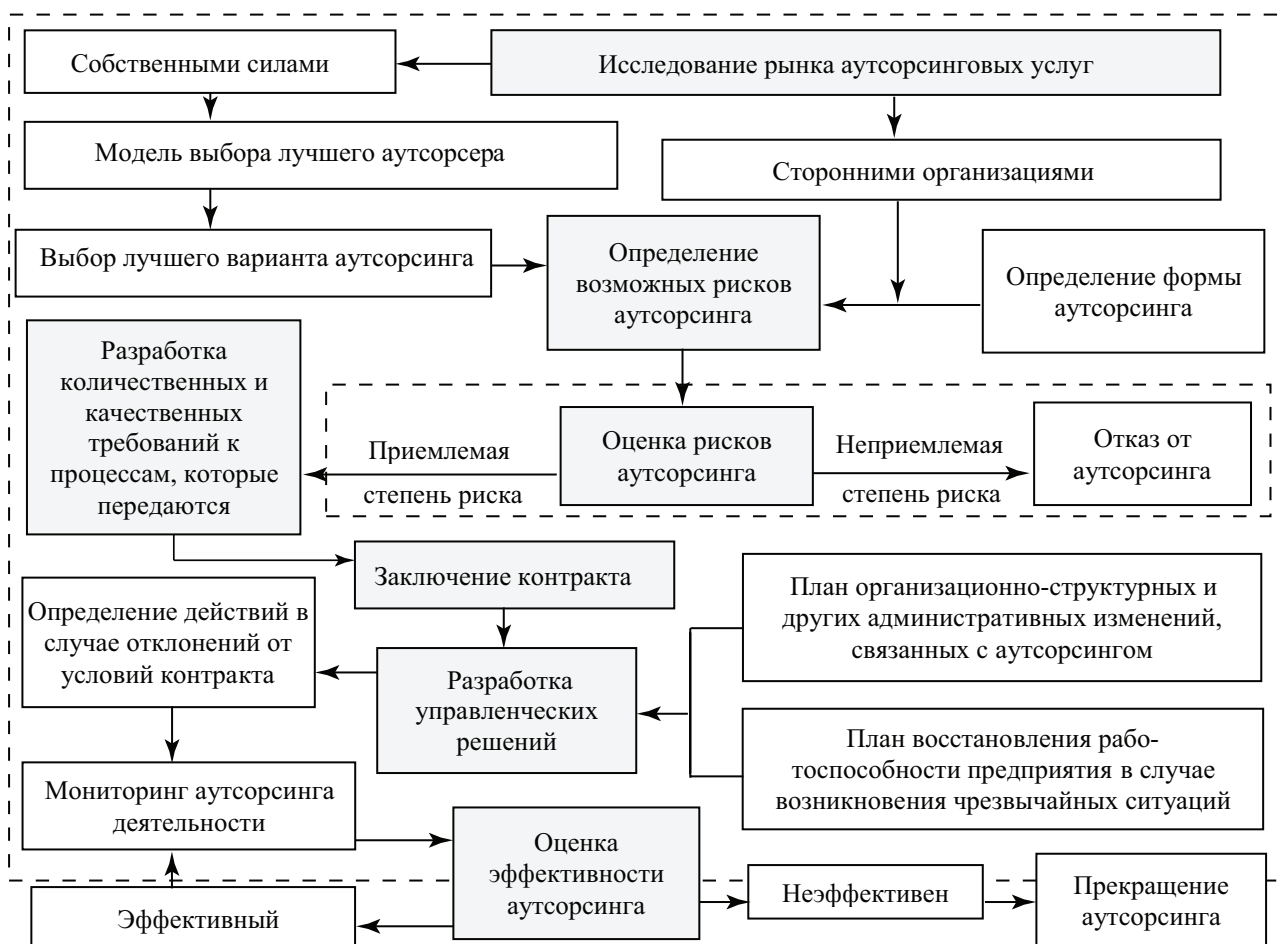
Собственными силами

Исследование рынка аутсорсинговых услуг

Модель выбора лучшего аутсорсера

Сторонними организациями

Выбор лучшего варианта аутсорсинга

Определение возможных рисков аутсорсинга

Определение формы аутсорсинга

Разработка количественных и качественных требований к процессам, которые передаются

Приемлемая степень риска

Оценка рисков аутсорсинга

Неприемлемая степень риска

Отказ от аутсорсинга

Заключение контракта

План организационно-структурных и других административных изменений, связанных с аутсорсингом

Определение действий в случае отклонений от условий контракта

Разработка управленческих решений

План восстановления работоспособности предприятия в случае возникновения чрезвычайных ситуаций

Мониторинг аутсорсинга деятельности

Оценка эффективности аутсорсинга

Неэффективен

Прекращение аутсорсинга

Эффективный